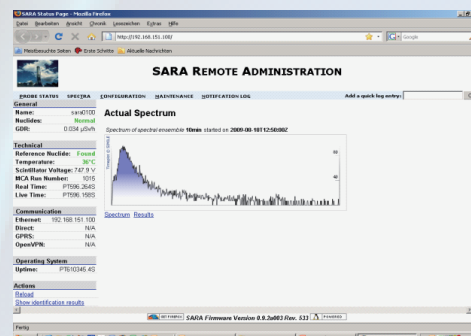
SARA Status Page - Mozilla Firefox

Datei Bearbeiten Ansicht Chronik Lesezeichen Extras Hilfe

http://192.168.151.100/

Google

Meistbesuchte Seiten Erste Schritte Aktuelle Nachrichten

SARA REMOTE ADMINISTRATION

PROBE STATUS SPECTRA CONFIGURATION MAINTENANCE NOTIFICATION LOG

Add a quick log entry:

General

| | |
|---|---|
| Name: | sara0100 |
| Nuclides: | Normal |
| GDR: | 0.034 µSv/h |

Technical

| | |
|---|---|
| Reference Nuclide: | Found |
| Temperature: | 36°C |
| Scintillator Voltage: | 747.9 V |
| MCA Run Number: | 1015 |
| Real Time: | PT596.264S |
| Live Time: | PT596.166S |

Communication

| | |
|---|---|
| Ethernet: | 192.168.151.100 |
| Direct: | N/A |
| GPRS: | N/A |
| OpenVPN: | N/A |

Operating System

| | |
|---|---|
| Uptime: | PT610345.4S |

Actions

Reload

Show identification results

Actual Spectrum

Spectrum of spectral ensemble 10min started on 2009-06-10T12:50:00Z

60

40

Spectrum Results

SARA Firmware Version 0.0.2a003 Rev. 531

Fertig